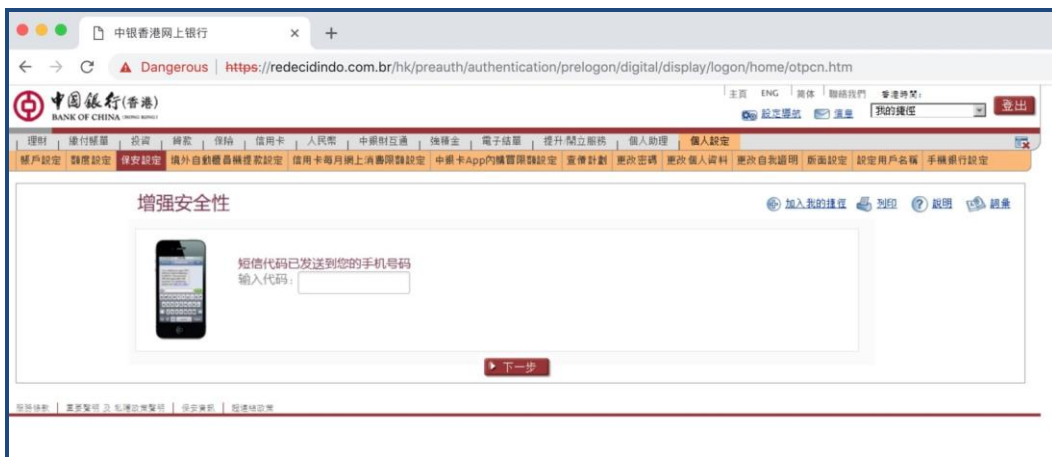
中银香港网上银行 ×  +

Dangerous | https://redecidindo.com.br/hk/preauth/authentication/prelogon/digital/display/logon/home/otpcn.htm

中國銀行(香港)
BANK OF CHINA (HONG KONG)

主頁 ENG 简体 聯絡我們 香港時間:
設定捷徑 信息 我的捷徑 登出

理財 | 繳付帳單 | 投資 | 轉數 | 保險 | 信用卡 | 人民幣 | 中銀財互通 | 強積金 | 電子結單 | 提升/開立服務 | 個人助理 | 個人設定

賬戶設定 | 關鍵設定 | 保安設定 | 境外自動櫃員機提款設定 | 信用卡每月網上消費限額設定 | 中銀卡App內購買限額設定 | 直會計劃 | 更改密碼 | 更改個人資料 | 更改自我證明 | 版面設定 | 設定用戶名稱 | 手機銀行設定

增强安全性

加入我的捷徑 列印 說明 錦囊

短信代码已发送到您的手机号码
输入代码:

下一步

服務條款 | 重要聲明 及 私隱政策聲明 | 保安資訊 | 超連結政策